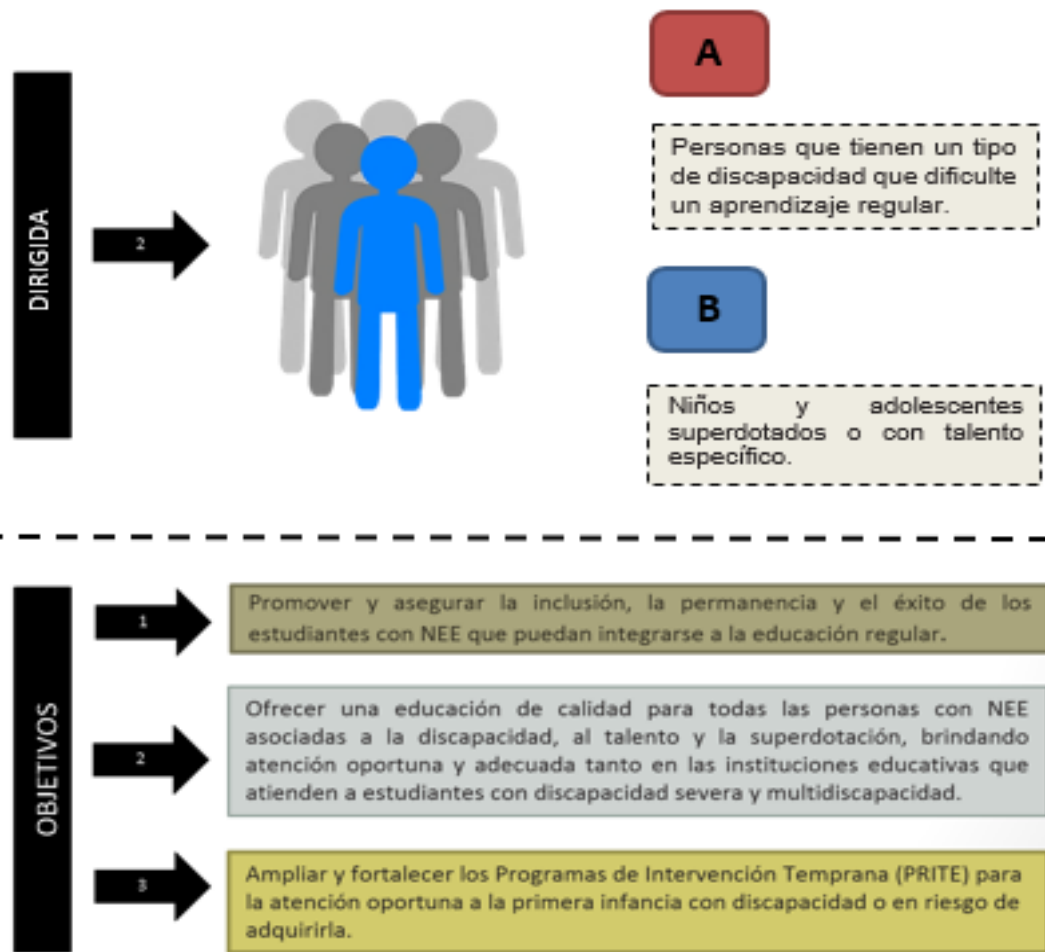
DIRIGIDA

2

A

Personas que tienen un tipo de discapacidad que dificulte un aprendizaje regular.

B

Niños y adolescentes superdotados o con talento específico.

OBJETIVOS

1

Promover y asegurar la inclusión, la permanencia y el éxito de los estudiantes con NEE que puedan integrarse a la educación regular.

2

Ofrecer una educación de calidad para todas las personas con NEE asociadas a la discapacidad, al talento y la superdotación, brindando atención oportuna y adecuada tanto en las instituciones educativas que atienden a estudiantes con discapacidad severa y multidiscapacidad.

3

Ampliar y fortalecer los Programas de Intervención Temprana (PRITE) para la atención oportuna a la primera infancia con discapacidad o en riesgo de adquirirla.